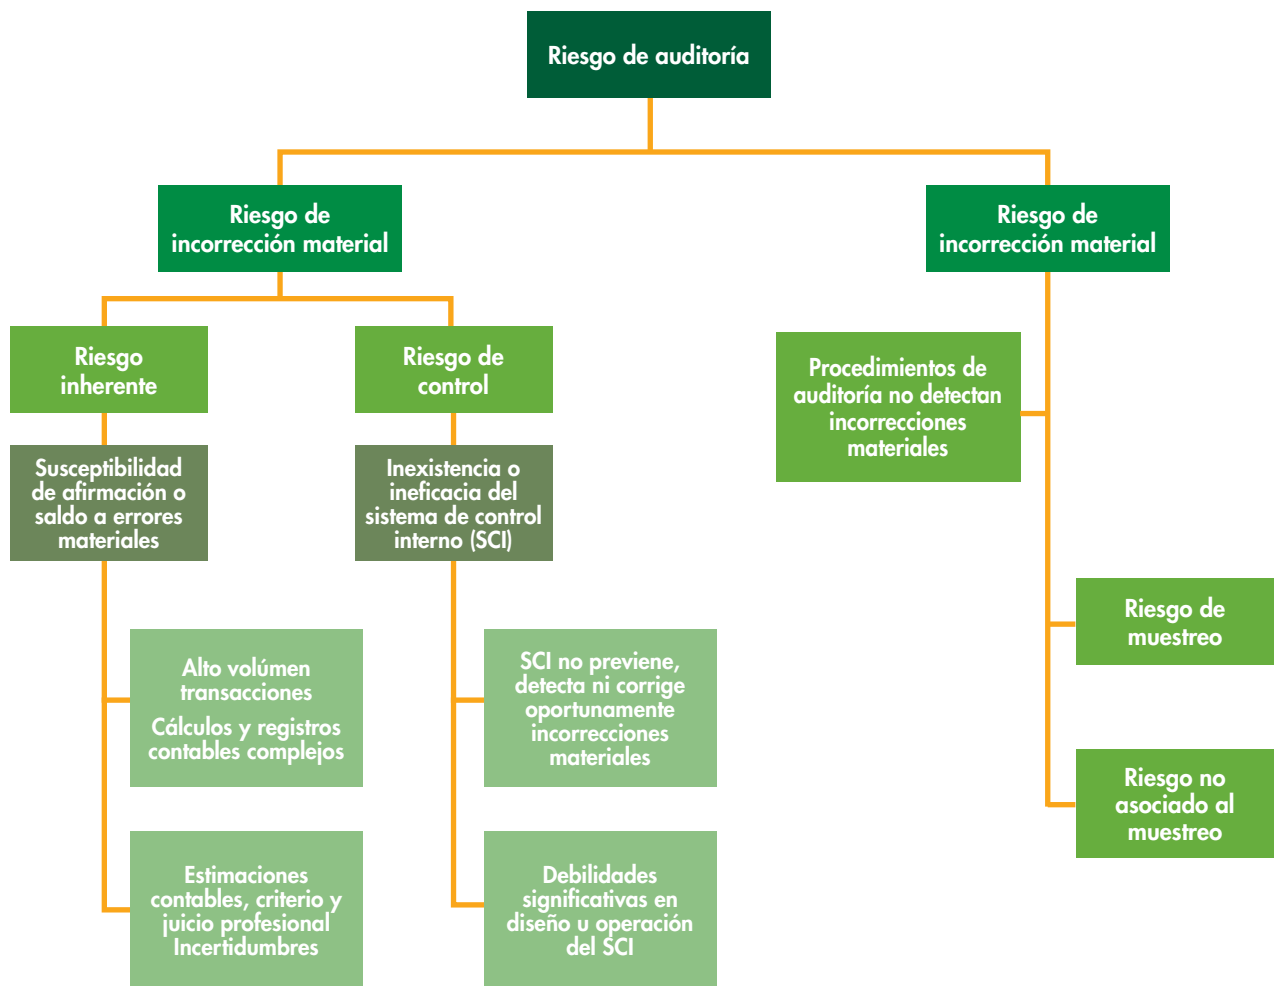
Riesgo de auditoría

Riesgo de incorrección material

Riesgo de incorrección material

Riesgo inherente

Riesgo de control

Susceptibilidad de afirmación o saldo a errores materiales

Inexistencia o ineficacia del sistema de control interno (SCI)

Alto volúmen transacciones

Cálculos y registros contables complejos

Estimaciones contables, criterio y juicio profesional Incertidumbres

SCI no previene, detecta ni corrige oportunamente incorrecciones materiales

Debilidades significativas en diseño u operación del SCI

Procedimientos de auditoría no detectan incorrecciones materiales

Riesgo de muestreo

Riesgo no asociado al muestreo